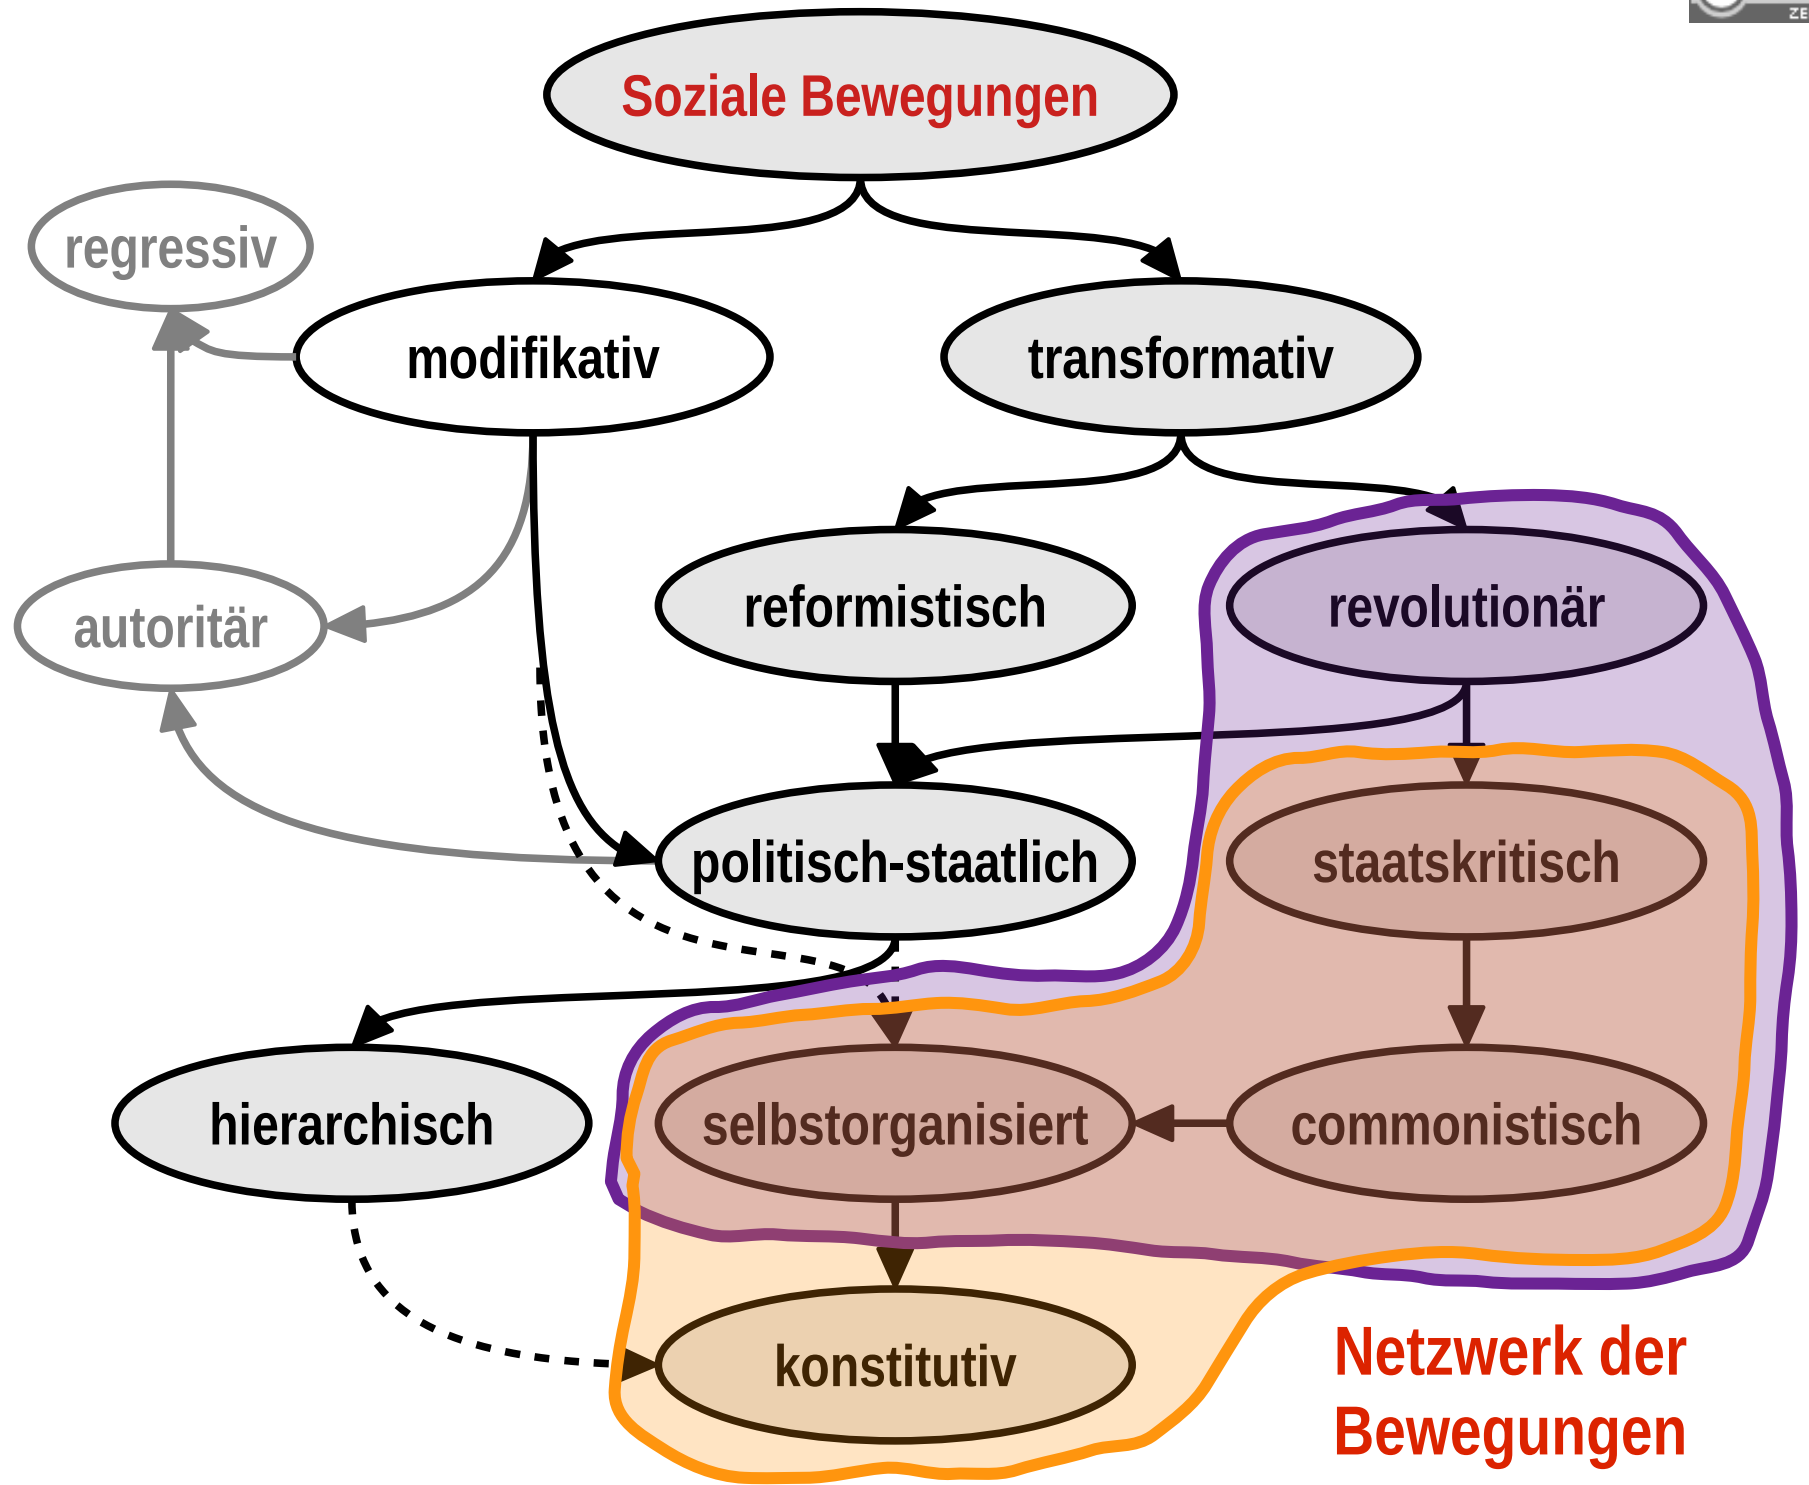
Soziale Bewegungen

regressiv

modifikativ

transformativ

autoritär

reformistisch

revolutionär

politisch-staatlich

staatskritisch

hierarchisch

selbstorganisiert

commonistisch

konstitutiv

Netzwerk der Bewegungen